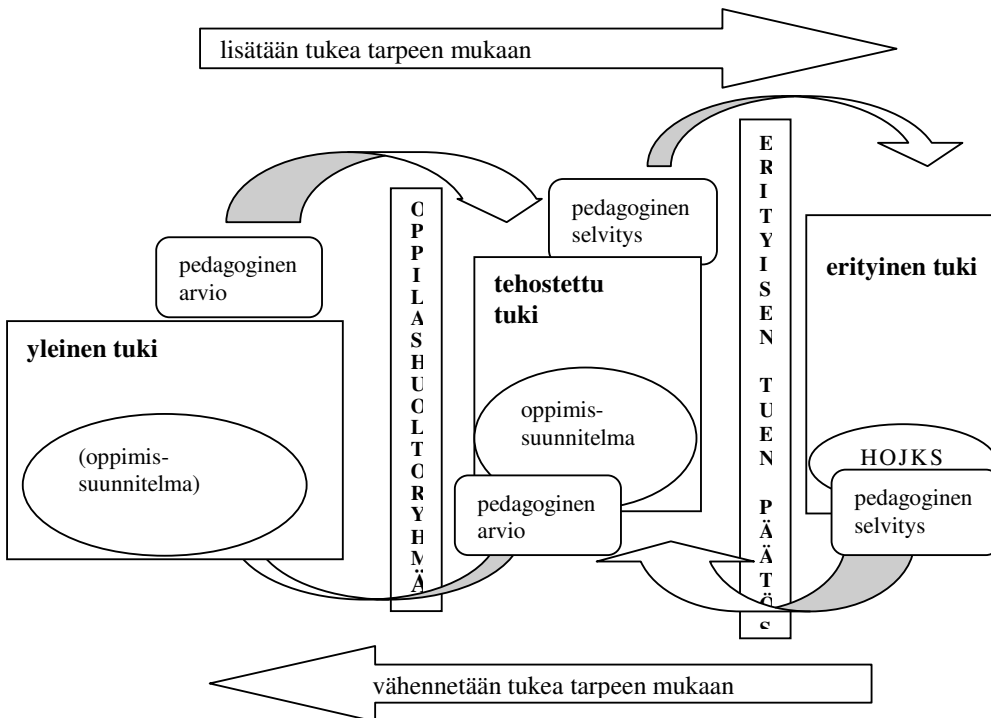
lisätään tukea tarpeen mukaan

pedagoginen arvio

yleinen tuki

(oppimis-suunnitelma)

OPPILASHUOLTORYHMÄ

pedagoginen selvitys

tehostettu tuki

oppimis-suunnitelma

pedagoginen arvio

ERITYISEN TUEN PÄÄTÖS

erityinen tuki

HOJKS

pedagoginen selvitys

vähennetään tukea tarpeen mukaan